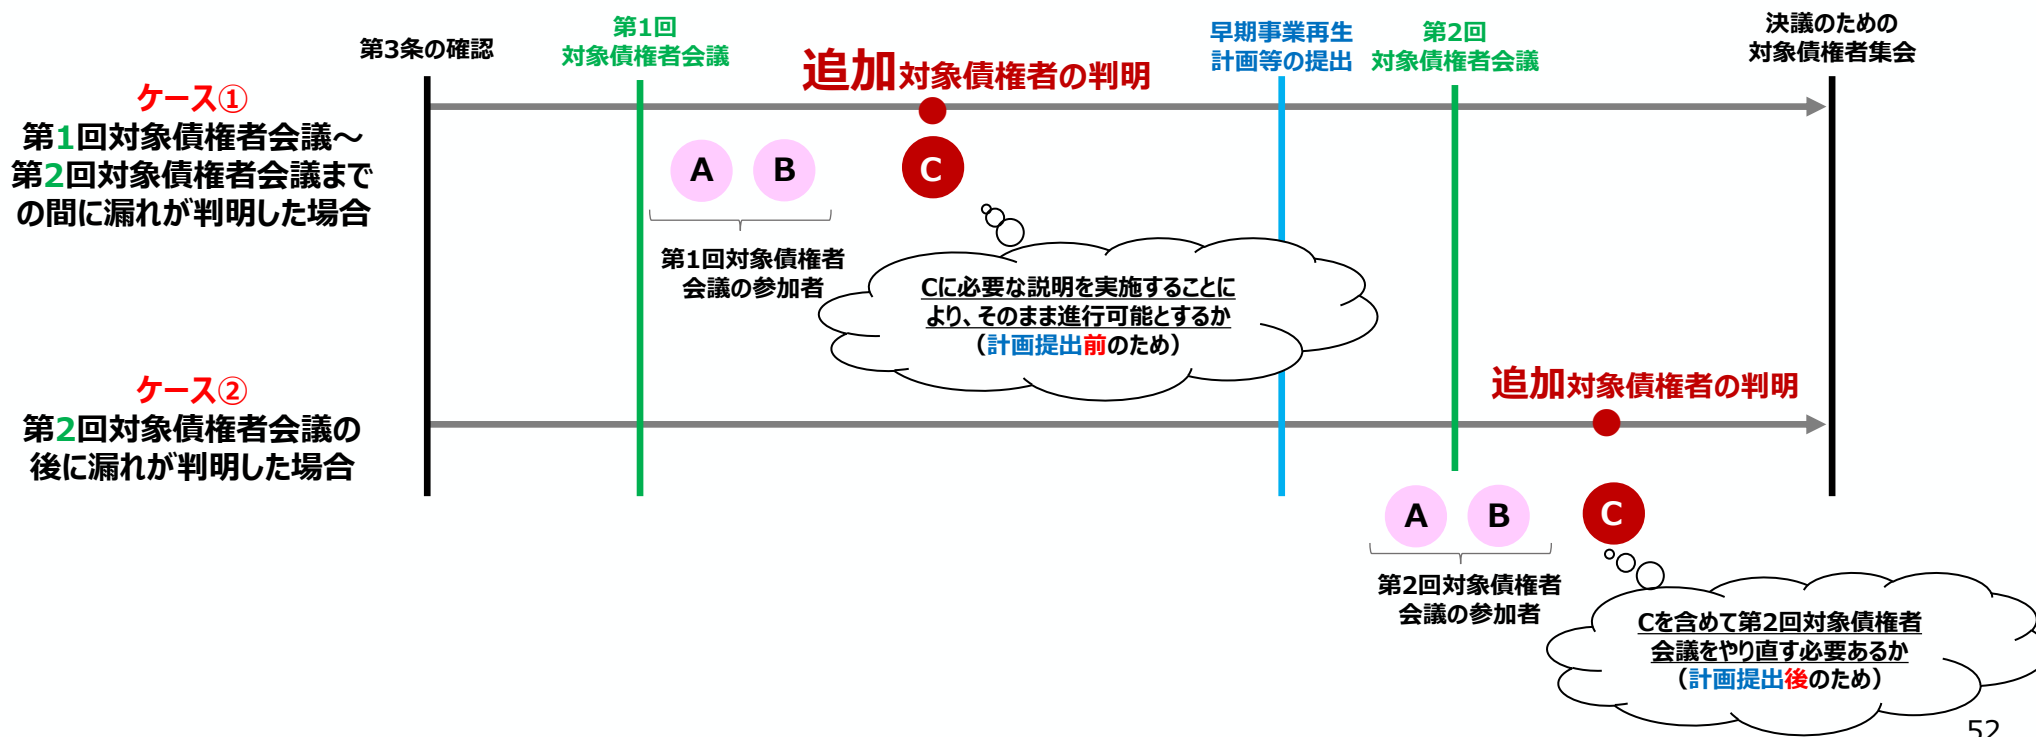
第3条の確認

第1回
対象債権者会議

追加対象債権者の判明

早期事業再生
計画等の提出

第2回
対象債権者会議

決議のための
対象債権者集会

ケース①
第1回対象債権者会議～第2回対象債権者会議までの間に漏れが判明した場合

A B C

第1回対象債権者
会議の参加者

Cに必要な説明を実施することにより、そのまま進行可能とするか
（計画提出前のため）

ケース②
第2回対象債権者会議の後に漏れが判明した場合

追加対象債権者の判明

A B C

第2回対象債権者
会議の参加者

Cを含めて第2回対象債権者会議をやり直す必要あるか
（計画提出後のため）

52